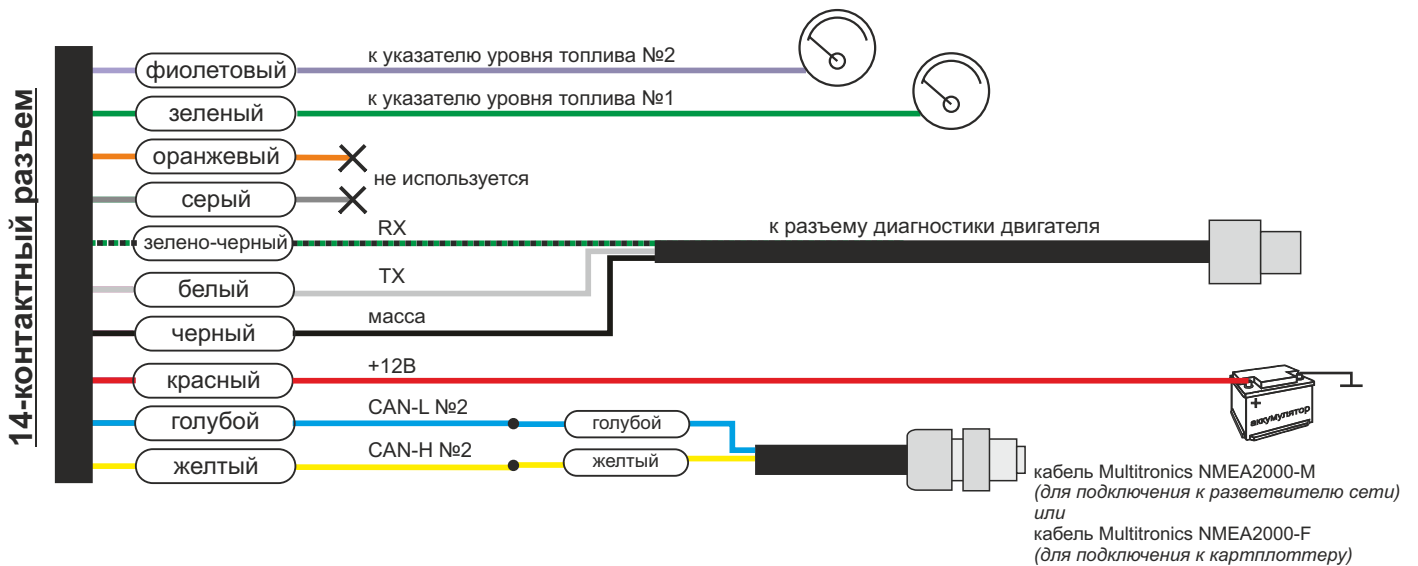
14-контактный разъем

фиолетовый
к указателю уровня топлива №2

зеленый
к указателю уровня топлива №1

оранжевый
не используется
серый

зелено-черный
RX
к разъему диагностики двигателя

белый
TX

черный
масса

красный
+12В
+
аккумулятор

голубой
CAN-L №2
голубой

желтый
CAN-H №2
желтый

кабель Multitronics NMEA2000-M
*(для подключения к разветвителю сети)*
*или*
кабель Multitronics NMEA2000-F
*(для подключения к картплоттеру)*